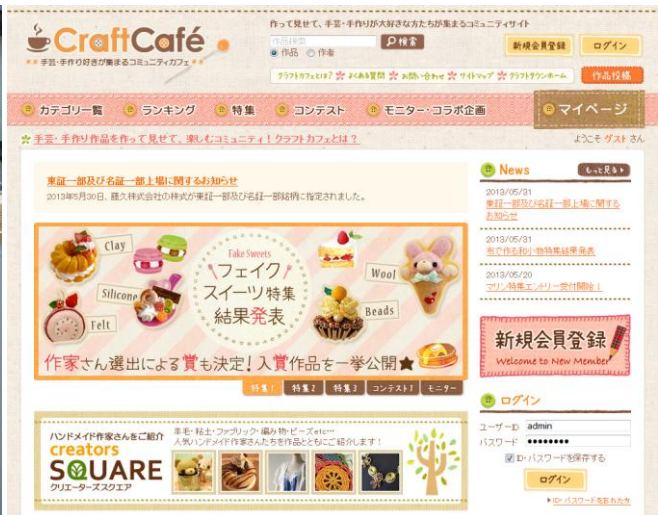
CraftCafé
手芸・手作り好きが集まるコミュニティカフェ
作って見せて、手芸・手作りが大好きな方たちが集まるコミュニティサイト
作品検索
検索
作品 作家
新規会員登録
ログイン
クラフトカフェとは？ よくある質問 お問い合わせ サイトマップ クラフトタウンホーム
作品投稿
カテゴリー一覧
ランキング
特集
コンテスト
モニター・コラボ企画
マイページ
手芸・手作り作品を作って見せて、楽しむコミュニティ！クラフトカフェとは？
ようこそ ゲスト さん

東証一部及び名証一部上場に関するお知らせ
2013年5月30日、藤久株式会社の株式が東証一部及び名証一部銘柄に指定されました。

Clay
Silicone
Felt
Fake Sweets
フェイクスイーツ特集
結果発表
Wool
Beads
作家さん選出による賞も決定！入賞作品を一挙公開★
特集1 特集2 特集3 コンテスト モニター

ハンドメイド作家さんをご紹介
creators SQUARE
クリエーターズスクエア
羊毛・粘土・ファブリック・編み物・ビーズetc…
人気ハンドメイド作家さんたちを作品とともにご紹介します！

News
もっと見る
2013/05/31
東証一部及び名証一部上場に関するお知らせ
2013/05/31
布で作る和小物特集結果発表
2013/05/20
マリン特集エントリー受付開始！

新規会員登録
Welcome to New Member

ログイン
ユーザーID admin
パスワード ●●●●●●●●
ID・パスワードを保存する
ログイン
ID・パスワードをお忘れ方